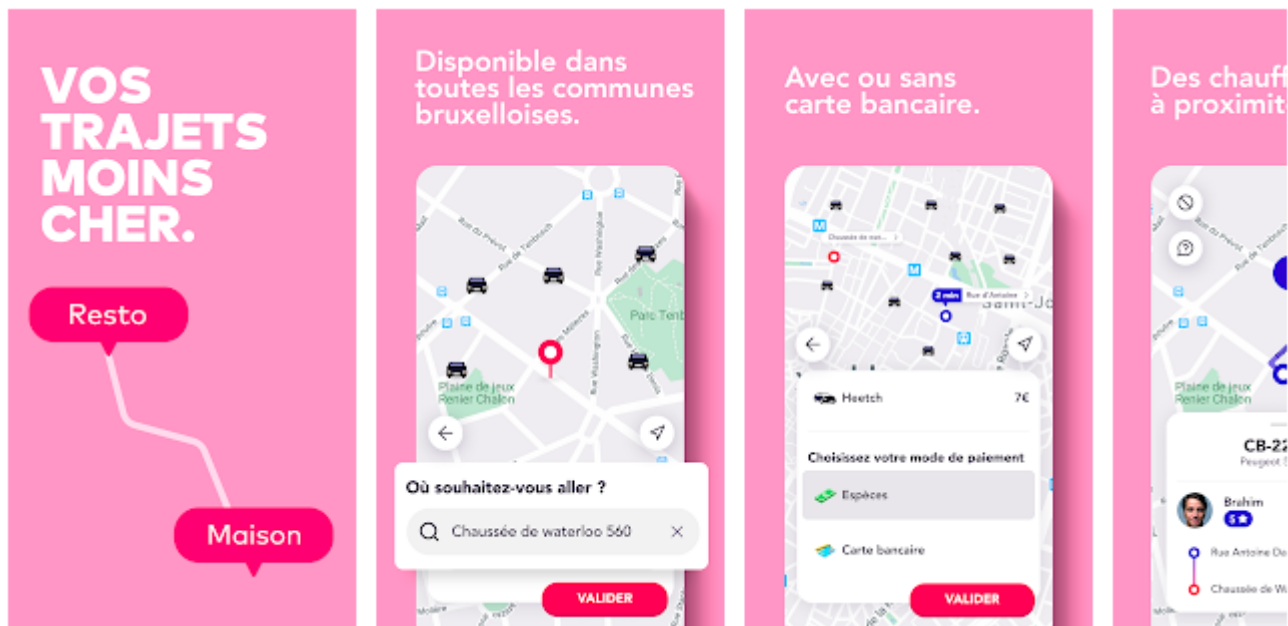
VOS TRAJETS MOINS CHER.

Resto

Maison

Disponible dans toutes les communes bruxelloises.

Parc Tenb

Plaine de jeux Renier Chalon

Où souhaitez-vous aller ?

Chaussée de waterloo 560

VALIDER

Avec ou sans carte bancaire.

2 min

Rue d'Antoine

Heetch

7€

Choisissez votre mode de paiement

Espèces

Carte bancaire

VALIDER

Des chauff
à proximit

Plaine de jeux Renier Chalon

CB-22

Peugeot

Brahim

5★

Rue Antoine De

Chaussée de W